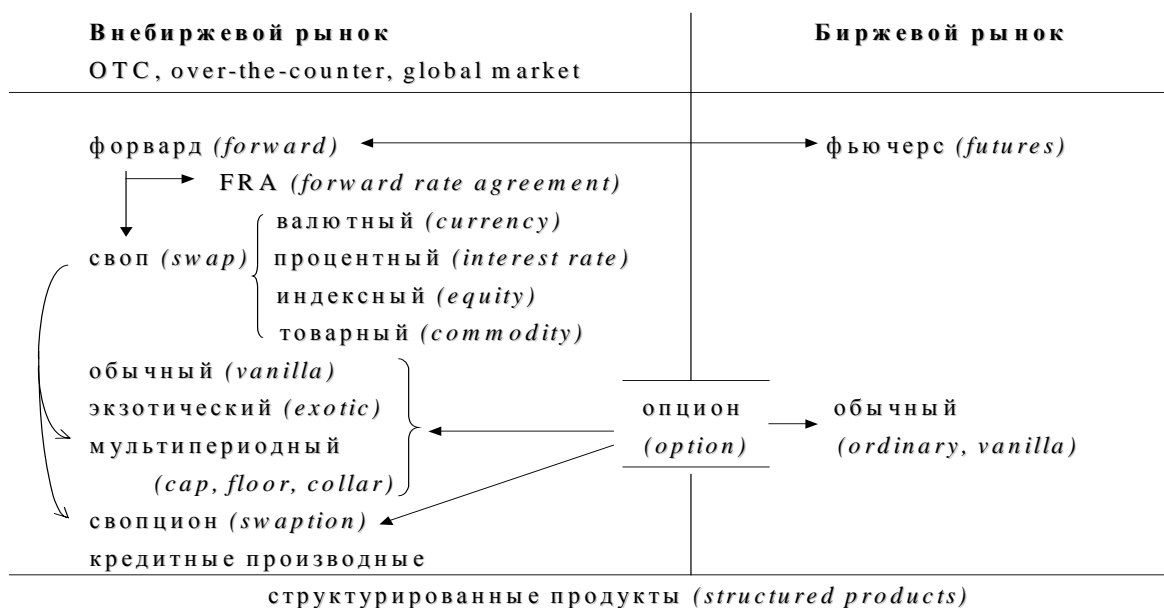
**Внебиржевой рынок**
OTC, over-the-counter, global market

**Биржевой рынок**

форвард *(forward)*

фьючерс *(futures)*

FRA *(forward rate agreement)*

своп *(swap)*
валютный *(currency)*
процентный *(interest rate)*
индексный *(equity)*
товарный *(commodity)*

обычный *(vanilla)*
экзотический *(exotic)*
мультипериодный *(cap, floor, collar)*

опцион *(option)*

обычный *(ordinary, vanilla)*

свопцион *(swaption)*
кредитные производные

структурированные продукты *(structured products)*